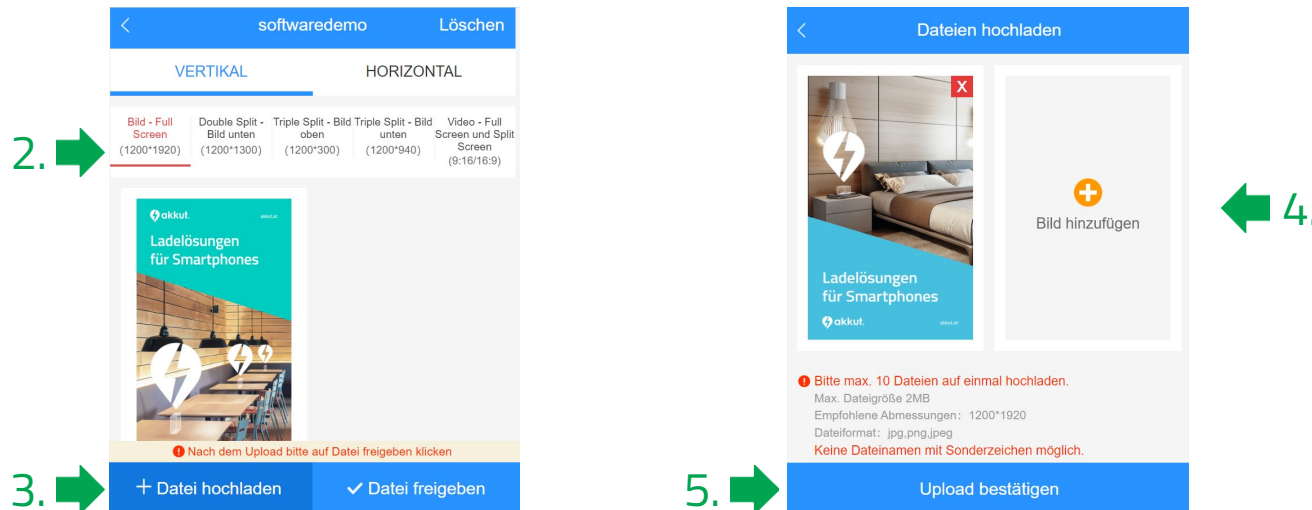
softwaredemo Löschen

VERTIKAL HORIZONTAL

2.

Bild - Full Screen (1200*1920)
Double Split - Bild unten (1200*1300)
Triple Split - Bild oben (1200*300)
Triple Split - Bild unten (1200*940)
Video - Full Screen und Split Screen (9:16/16:9)

akkut. akkut.at
Ladelösungen für Smartphones

Nach dem Upload bitte auf Datei freigeben klicken

3.

+ Datei hochladen ✓ Datei freigeben

Dateien hochladen

X

Ladelösungen für Smartphones
akkut. akkut.at

Bild hinzufügen

4.

Bitte max. 10 Dateien auf einmal hochladen.
Max. Dateigröße 2MB
Empfohlene Abmessungen: 1200*1920
Dateiformat: jpg,png,jpeg
Keine Dateinamen mit Sonderzeichen möglich.

5.

Upload bestätigen